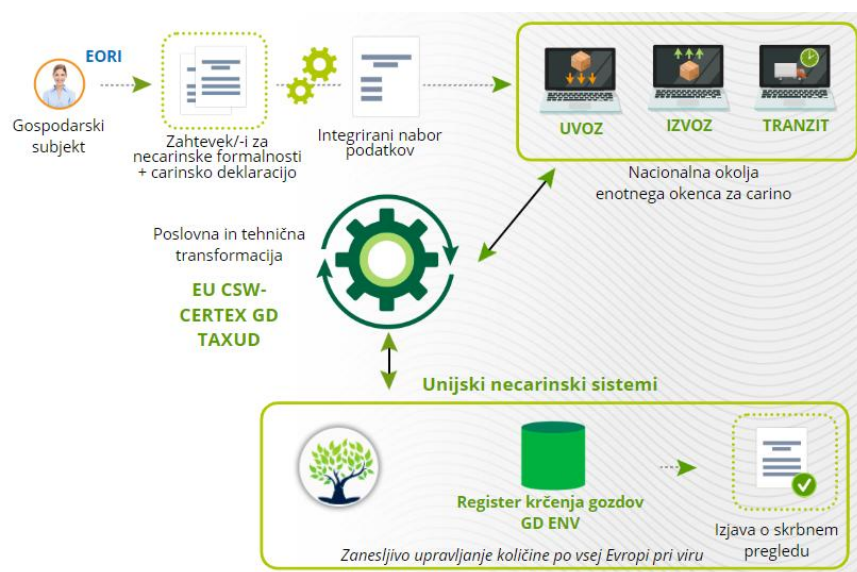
EORI

Gospodarski subjekt

Zahtevek/-i za necarinske formalnosti + carinsko deklaracijo

Integrirani nabor podatkov

UVOZ

IZVOZ

TRANZIT

Nacionalna okolja enotnega okenca za carino

Poslovna in tehnična transformacija

EU CSW-CERTEX GD TAXUD

Unijski necarinski sistemi

Register krčenja gozdov GD ENV

Izjava o skrbnem pregledu

Zanesljivo upravljanje količine po vsej Evropi pri viru